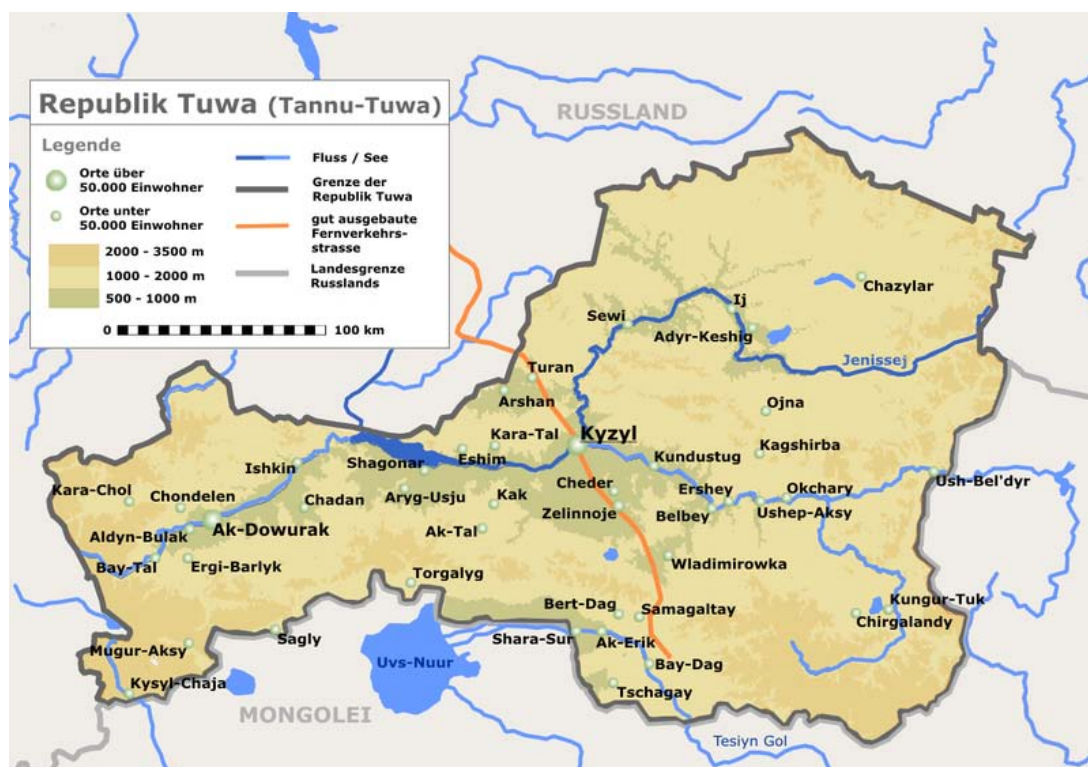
Republik Tuwa (Tannu-Tuwa)

Legende

Orte über 50.000 Einwohner

Orte unter 50.000 Einwohner

2000 - 3500 m

1000 - 2000 m

500 - 1000 m

Fluss / See

Grenze der Republik Tuwa

gut ausgebaute Fernverkehrsstrasse

Landesgrenze Russlands

0 100 km

RUSSLAND

Chazylar

Ij

Sewi

Adyr-Keshig

Jenissej

Turan

Arshan

Ojna

Kara-Tal

Kyzyl

Kagshirba

Ishkin

Shagonar

Eshim

Kundustug

Ush-Bel'dyr

Kara-Chol

Chondelen

Chadan

Aryg-Usju

Kak

Cheder

Ershey

Okchary

Ak-Dowurak

Zelinnoje

Belbey

Ushep-Aksy

Aldyn-Bulak

Ak-Tal

Bay-Tal

Ergi-Barlyk

Wladimirowka

Torgalyg

Bert-Dag

Samagaltay

Kungur-Tuk

Chirgalandy

Sagly

Shara-Sur

Ak-Erik

Mugur-Aksy

Uvs-Nuur

Bay-Dag

Kysyl-Chaja

Tschagay

MONGOLEI

Tesiyn Gol